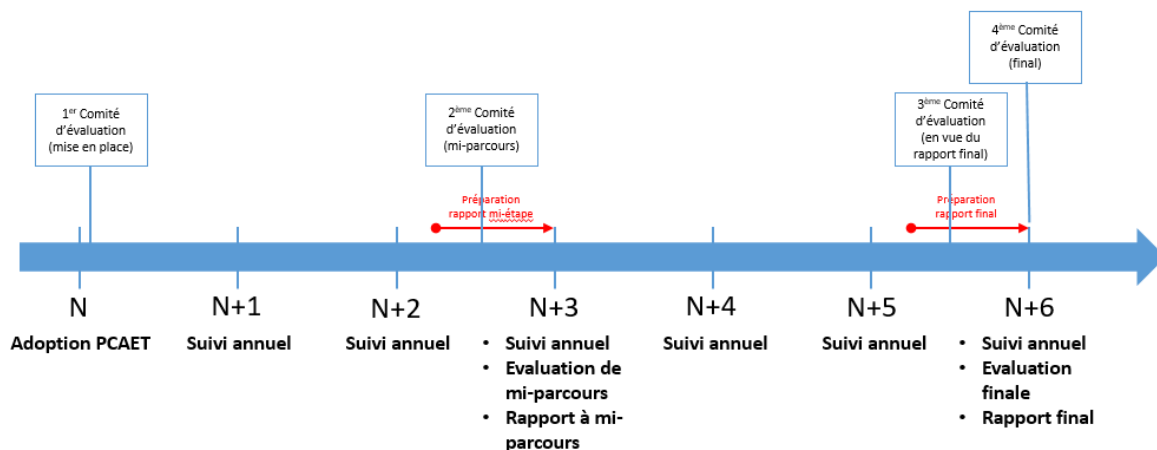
4$^{ème}$ Comité d'évaluation (final)

1$^{er}$ Comité d'évaluation (mise en place)

2$^{ème}$ Comité d'évaluation (mi-parcours)

3$^{ème}$ Comité d'évaluation (en vue du rapport final)

Préparation rapport mi-étape

Préparation rapport final

N
Adoption PCAET

N+1
Suivi annuel

N+2
Suivi annuel

N+3
• Suivi annuel
• Evaluation de mi-parcours
• Rapport à mi-parcours

N+4
Suivi annuel

N+5
Suivi annuel

N+6
• Suivi annuel
• Evaluation finale
• Rapport final